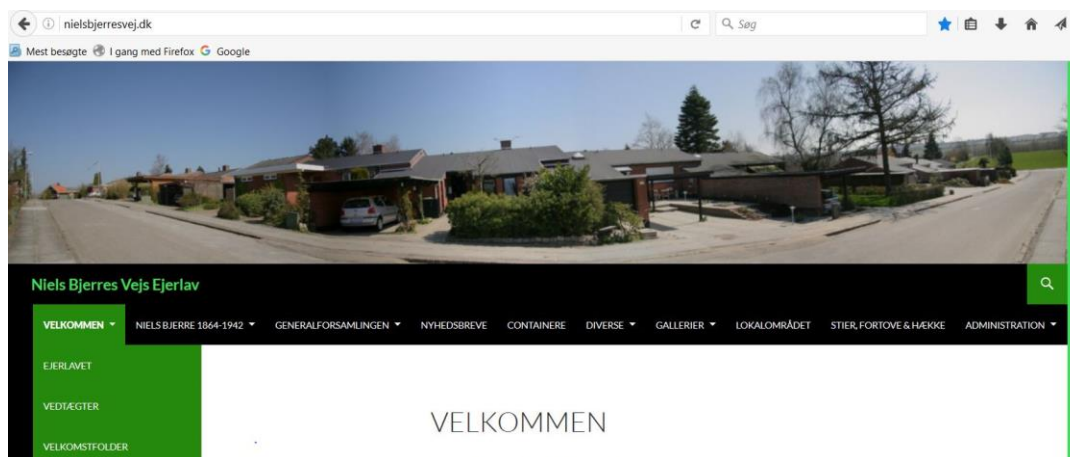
nielsbjerresvej.dk

Søg

Mest besøgte I gang med Firefox Google

Niels Bjerres Vejs Ejerlav

VELKOMMEN ▾ NIELS BJERRE 1864-1942 ▾ GENERALFORSAMLINGEN ▾ NYHEDSBREVE CONTAINERE DIVERSE ▾ GALLERIER ▾ LOKALOMRÅDET STIER, FORTOVE & HÆKKE ADMINISTRATION ▾

EJERLAVET

VEDTÆGTER

VELKOMSTFOLDER

VELKOMMEN